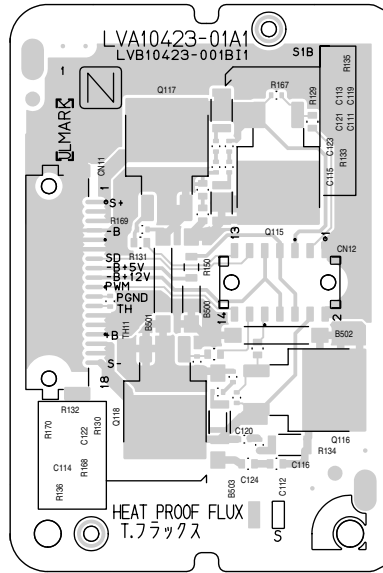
LVA10423-01A1
LVB10423-001BI1
S1B
1
R135
R167
Q117
R129
C113
C119
C121
C111
C122
JLMARK
R133
C115
CN11
S+
R169
-B
Q115
13
1
CN12
SD
-B+5V
-B+12V
PWM
.PGND
TH
R131
R150
B500
TH11
B501
14
2
+B
B502
S-
18
R132
R170
C122
R130
Q118
C120
Q116
R134
C114
R168
C116
R136
C124
B503
C112
HEAT PROOF FLUX
T.フラックス
S